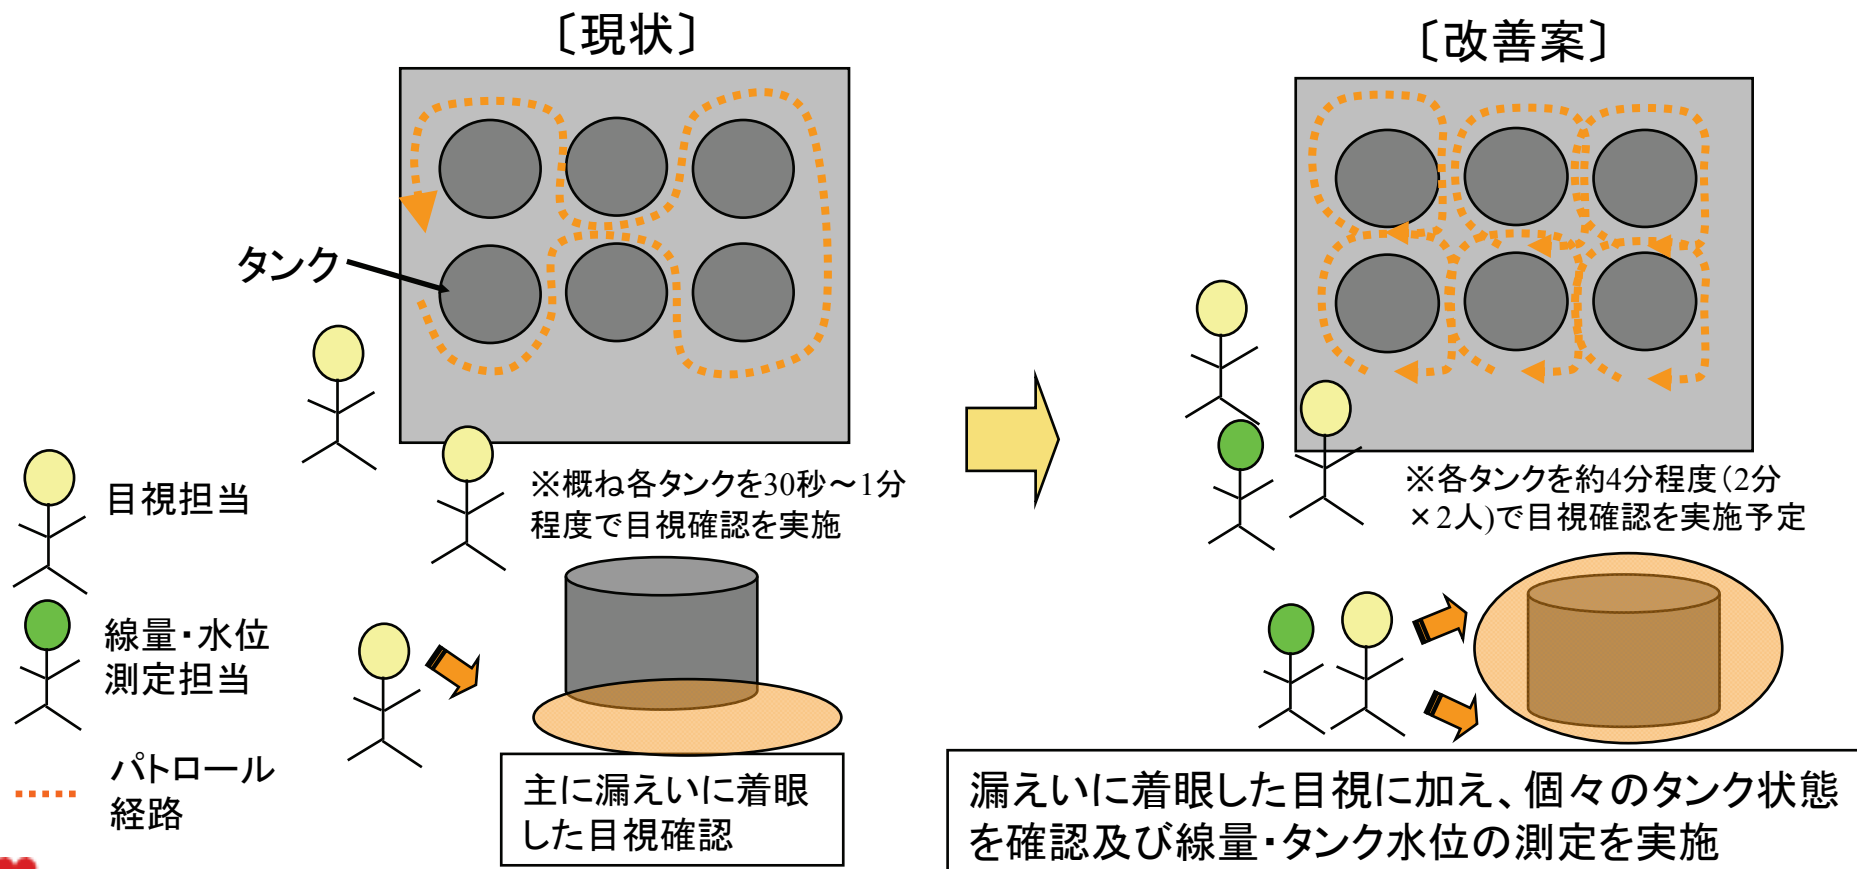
〔現状〕

〔改善案〕

タンク

目視担当

線量・水位測定担当

パトロール経路

※概ね各タンクを30秒～1分程度で目視確認を実施

主に漏えいに着眼した目視確認

※各タンクを約4分程度（2分×2人）で目視確認を実施予定

漏えいに着眼した目視に加え、個々のタンク状態を確認及び線量・タンク水位の測定を実施